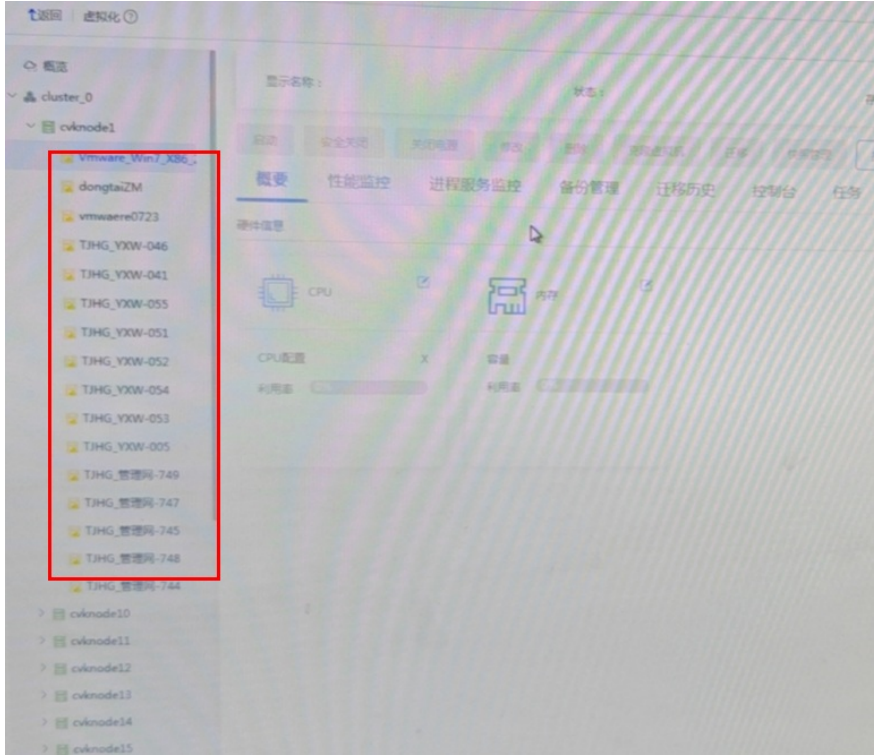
返回 | 虚拟化 ⓘ

概览
cluster_0
cvknode1
Vmware_Win7_X86_
dongtaiZM
vmwaere0723
TJHG_YXW-046
TJHG_YXW-041
TJHG_YXW-055
TJHG_YXW-051
TJHG_YXW-052
TJHG_YXW-054
TJHG_YXW-053
TJHG_YXW-005
TJHG_管理网-749
TJHG_管理网-747
TJHG_管理网-745
TJHG_管理网-748
TJHG_管理网-744
cvknode10
cvknode11
cvknode12
cvknode13
cvknode14
cvknode15

显示名称：
状态：

启动 安全关闭 关闭电源 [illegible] 删除 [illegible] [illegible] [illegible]

概要 性能监控 进程服务监控 备份管理 迁移历史 控制台 任务

硬件信息

CPU
内存

CPU配置 X
容量
利用率
利用率